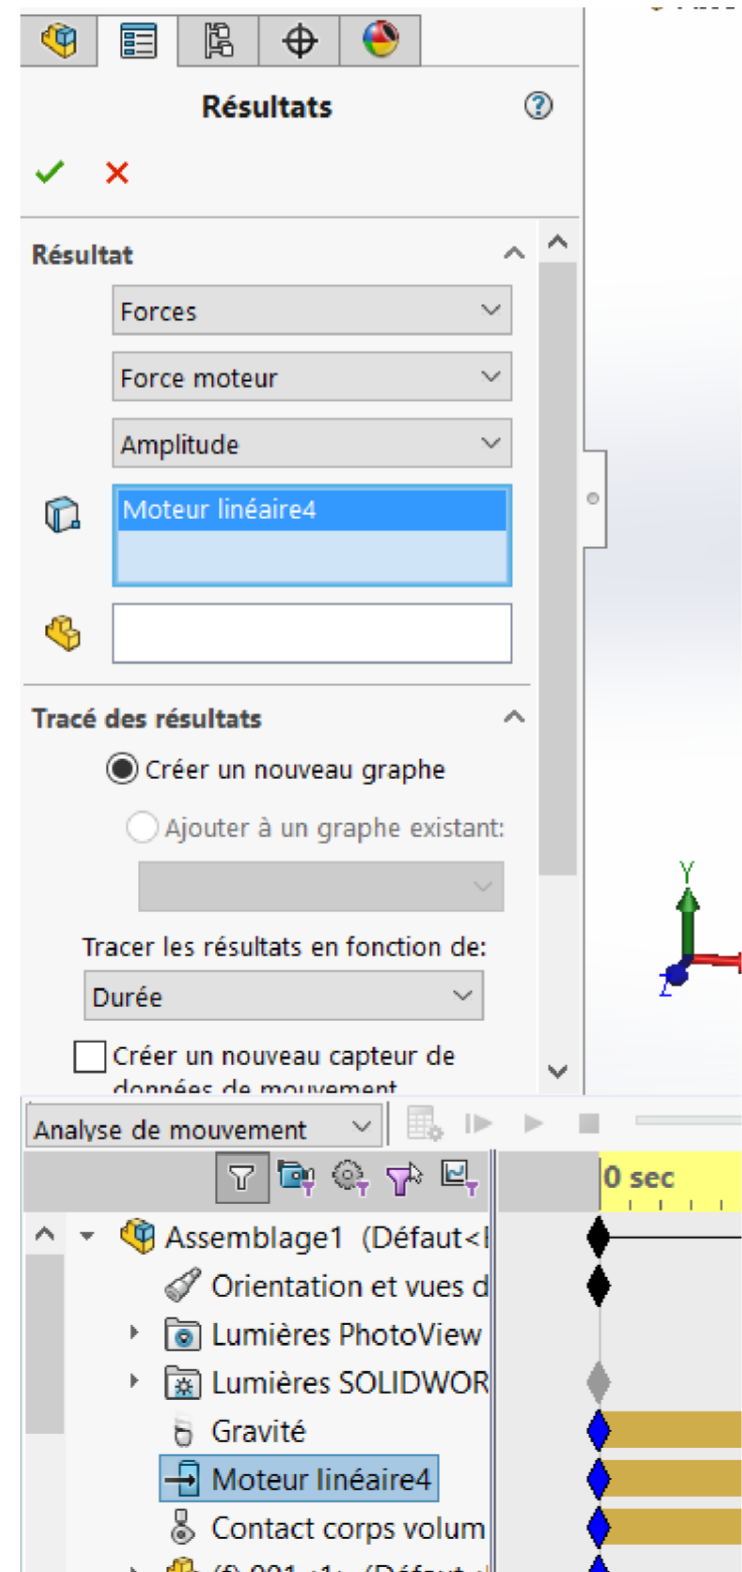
Résultats

Résultat

Forces

Force moteur

Amplitude

Moteur linéaire4

Tracé des résultats

Créer un nouveau graphe

Ajouter à un graphe existant:

Tracer les résultats en fonction de:

Durée

Créer un nouveau capteur de données de mouvement

Y

Z

Analyse de mouvement

0 sec

Assemblage1 (Défaut<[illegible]

Orientation et vues d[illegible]

Lumières PhotoView

Lumières SOLIDWOR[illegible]

Gravité

Moteur linéaire4

Contact corps volum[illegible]

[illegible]